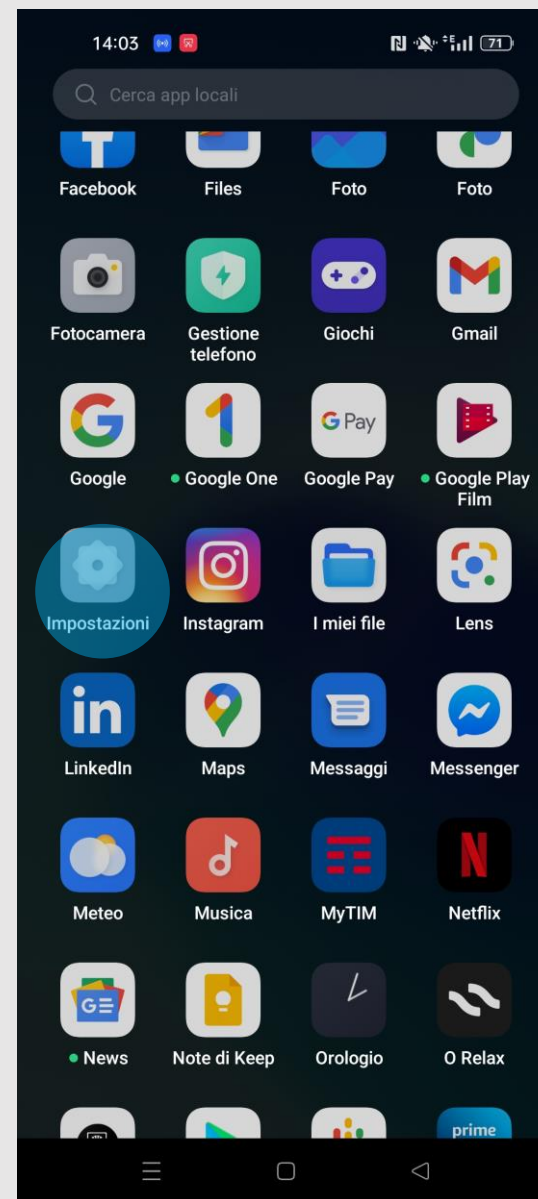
14:03

71

Cerca app locali

Facebook
Files
Foto
Foto

Fotocamera
Gestione telefono
Giochi
Gmail

Google
Google One
G Pay
Google Pay
Google Play Film

Impostazioni
Instagram
I miei file
Lens

in
LinkedIn
Maps
Messaggi
Messenger

Meteo
Musica
MyTIM
Netflix

GE
News
Note di Keep
Orologio
O Relax

prime